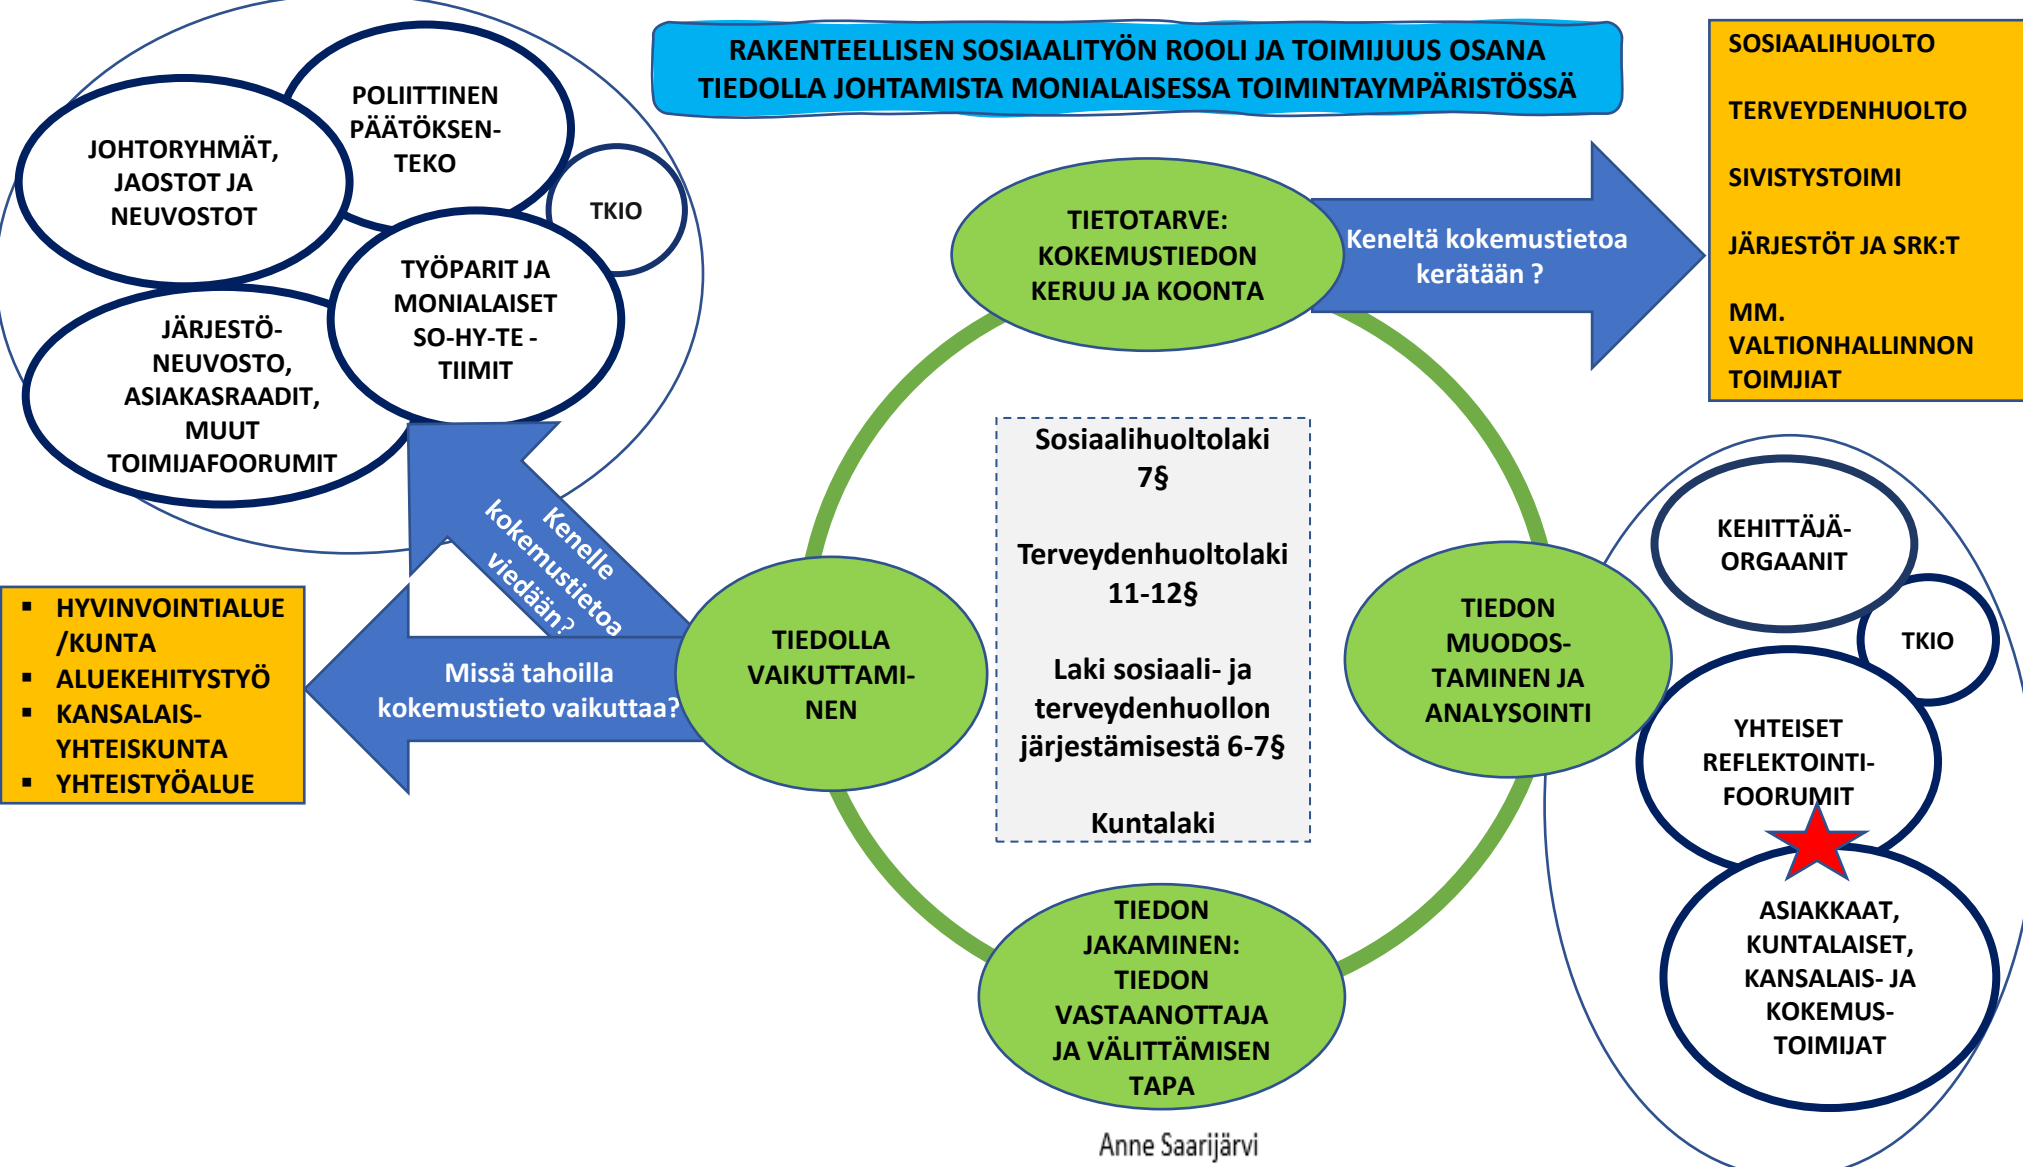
RAKENTEELLISEN SOSIAALITYÖN ROOLI JA TOIMIJUUS OSANA TIEDOLLA JOHTAMISTA MONIALAISESSA TOIMINTAYMPÄRISTÖSSÄ

JOHTORYHMÄT, JAOSTOT JA NEUVOSTOT

POLIITTINEN PÄÄTÖKSENTEKO

TKIO

TYÖPARIT JA MONIALAISET SO-HY-TE -TIIMIT

JÄRJESTÖNEUVOSTO, ASIAKASRAADIT, MUUT TOIMIJAFOORUMIT

SOSIAALIHUOLTO

TERVEYDENHUOLTO

SIVISTYSTOIMI

JÄRJESTÖT JA SRK:T

MM. VALTIONHALLINNON TOIMIJAT

TIETOTARVE: KOKEMUSTIEDON KERUU JA KOONTA

Keneltä kokemustietoa kerätään ?

Kenelle kokemustietoa viedään?

Sosiaalihuoltolaki 7§

Terveydenhuoltolaki 11-12§

Laki sosiaali- ja terveydenhuollon järjestämisestä 6-7§

Kuntalaki

▪ HYVINVOINTIALUE /KUNTA
▪ ALUEKEHITYSTYÖ
▪ KANSALAISYHTEISKUNTA
▪ YHTEISTYÖALUE

Missä tahoilla kokemustieto vaikuttaa?

TIEDOLLA VAIKUTTAMINEN

TIEDON MUODOSTAMINEN JA ANALYSOINTI

KEHITTÄJÄORGAANIT

TKIO

YHTEISET REFLEKTOINTIFOORUMIT

ASIAKKAAT, KUNTALAISET, KANSALAIS- JA KOKEMUSTOIMIJAT

TIEDON JAKAMINEN: TIEDON VASTAANOTTAJA JA VÄLITTÄMISEN TAPA

Anne Saarijärvi